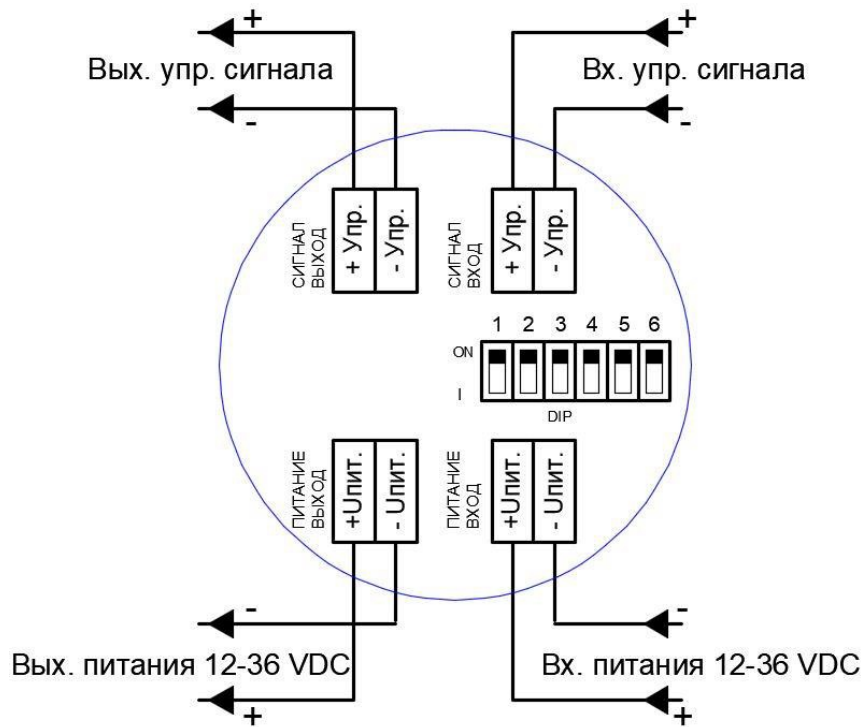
+
Вых. упр. сигнала
-

+
Вх. упр. сигнала
-

СИГНАЛ ВЫХОД
+ Упр.
- Упр.

СИГНАЛ ВХОД
+ Упр.
- Упр.

1 2 3 4 5 6
ON
I
DIP

ПИТАНИЕ ВЫХОД
+Uпит.
- Uпит.

ПИТАНИЕ ВХОД
+Uпит.
- Uпит.

-
Вых. питания 12-36 VDC
+

-
Вх. питания 12-36 VDC
+